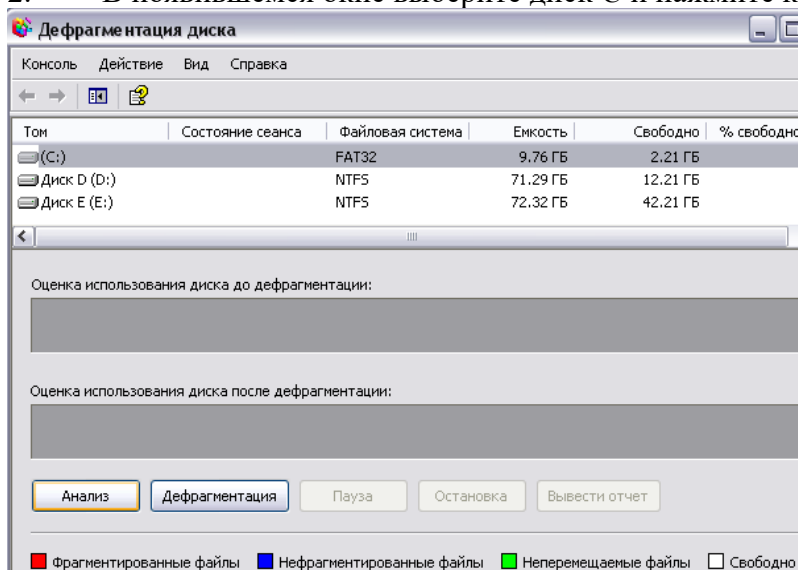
Дефрагментация диска

Консоль Действие Вид Справка

| Том | Состояние сеанса | Файловая система | Емкость | Свободно | % свободно |
|---|---|---|---|---|---|
| (C:) | | FAT32 | 9.76 ГБ | 2.21 ГБ | |
| Диск D (D:) | | NTFS | 71.29 ГБ | 12.21 ГБ | |
| Диск E (E:) | | NTFS | 72.32 ГБ | 42.21 ГБ | |

Оценка использования диска до дефрагментации:

Оценка использования диска после дефрагментации:

Анализ Дефрагментация Пауза Остановка Вывести отчет

Фрагментированные файлы Нефрагментированные файлы Неперемещаемые файлы Свободно